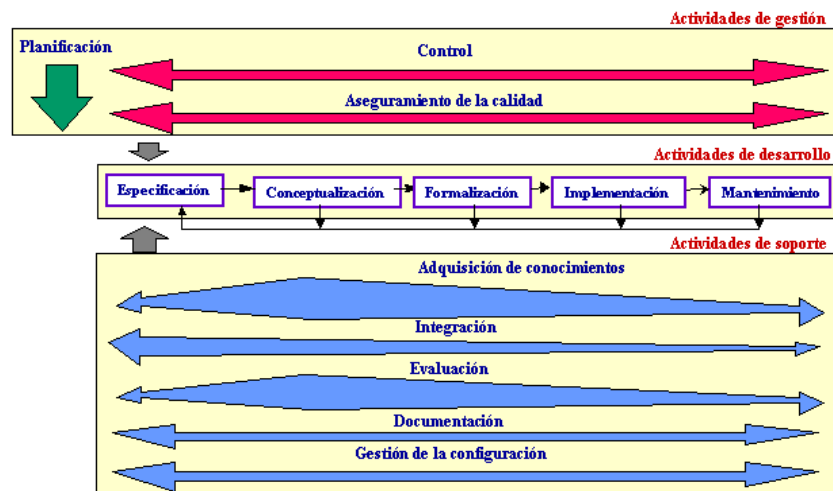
Actividades de gestión

Planificación

Control

Aseguramiento de la calidad

Actividades de desarrollo

Especificación

Conceptualización

Formalización

Implementación

Mantenimiento

Actividades de soporte

Adquisición de conocimientos

Integración

Evaluación

Documentación

Gestión de la configuración